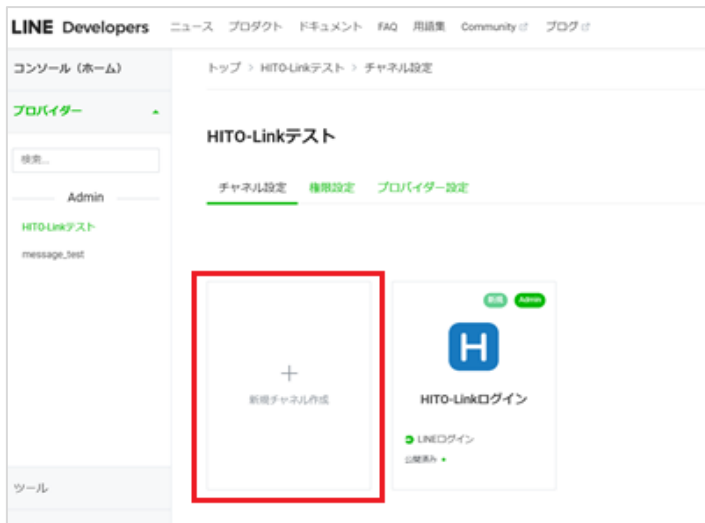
LINE Developers ニュース プロダクト ドキュメント FAQ 用語集 Community ブログ

コンソール（ホーム）

プロバイダー

検索...

Admin

HITO-Linkテスト

message_test

ツール

トップ > HITO-Linkテスト > チャネル設定

HITO-Linkテスト

チャネル設定 権限設定 プロバイダー設定

+

新規チャネル作成

新規 Admin

H

HITO-Linkログイン

LINEログイン

公開済み